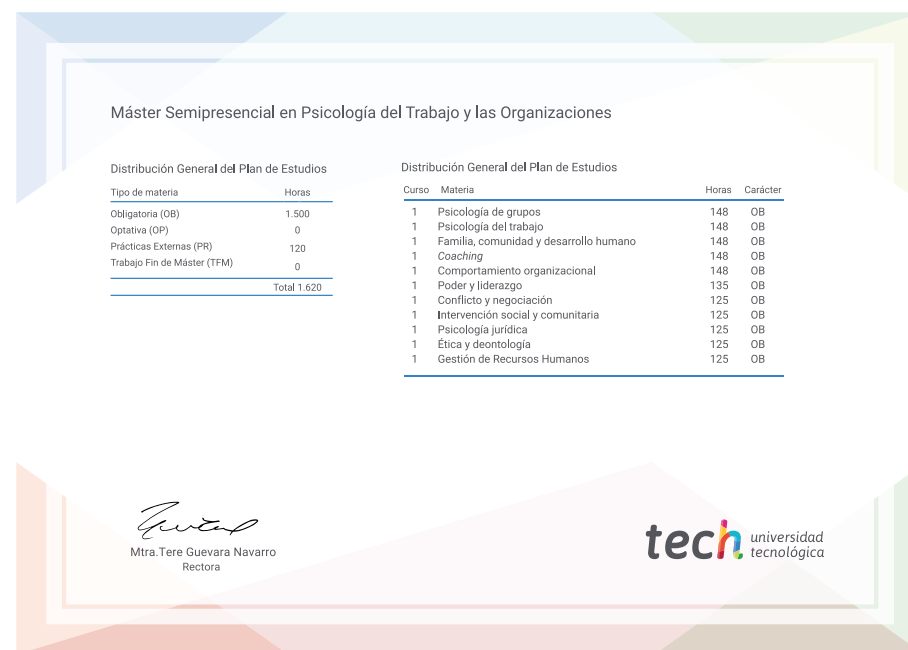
Máster Semipresencial en Psicología del Trabajo y las Organizaciones

Distribución General del Plan de Estudios

| Tipo de materia | Horas |
|---|---|
| Obligatoria (OB) | 1.500 |
| Optativa (OP) | 0 |
| Prácticas Externas (PR) | 120 |
| Trabajo Fin de Máster (TFM) | 0 |
| | Total 1.620 |

Distribución General del Plan de Estudios

| Curso | Materia | Horas | Carácter |
|---|---|---|---|
| 1 | Psicología de grupos | 148 | OB |
| 1 | Psicología del trabajo | 148 | OB |
| 1 | Familia, comunidad y desarrollo humano | 148 | OB |
| 1 | Coaching | 148 | OB |
| 1 | Comportamiento organizacional | 148 | OB |
| 1 | Poder y liderazgo | 135 | OB |
| 1 | Conflicto y negociación | 125 | OB |
| 1 | Intervención social y comunitaria | 125 | OB |
| 1 | Psicología jurídica | 125 | OB |
| 1 | Ética y deontología | 125 | OB |
| 1 | Gestión de Recursos Humanos | 125 | OB |

Mtra.Tere Guevara Navarro
Rectora

tech universidad tecnológica